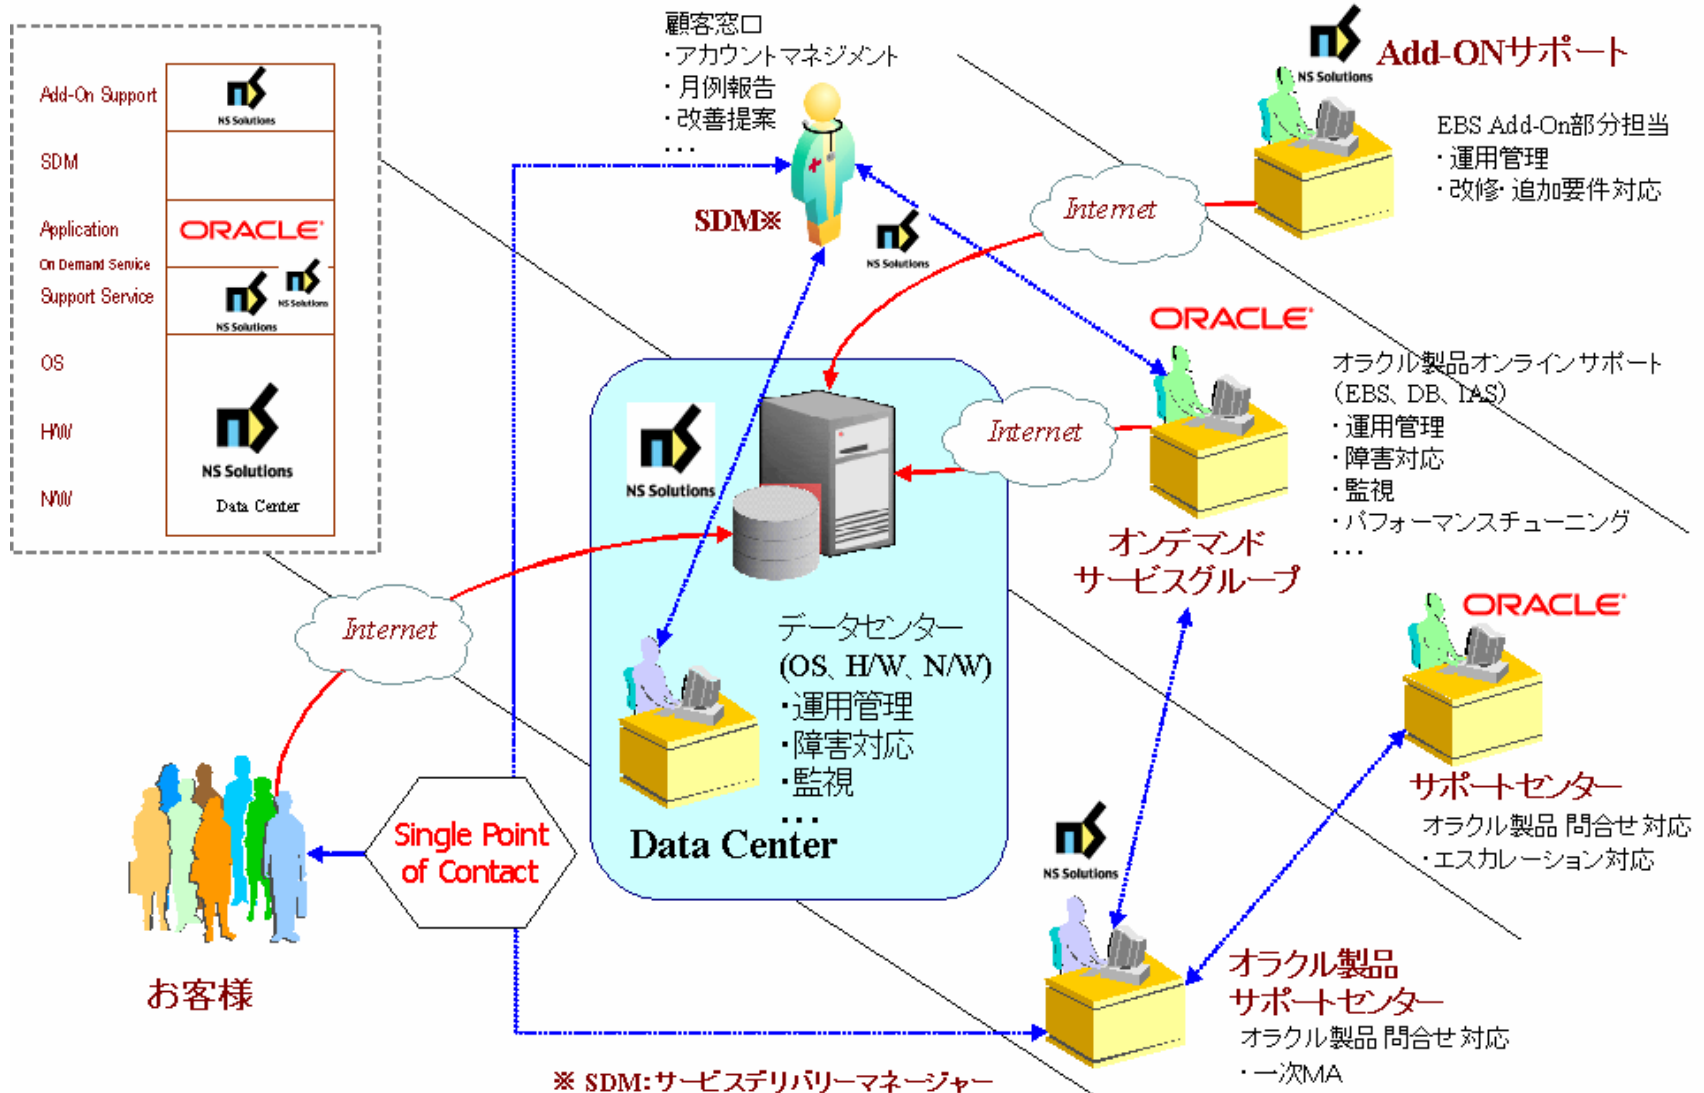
Add-On Support
NS Solutions
SDM
Application
ORACLE
On Demand Service
Support Service
NS Solutions
NS Solutions
OS
H/W
N/W
NS Solutions
Data Center

顧客窓口
・アカウントマネジメント
・月例報告
・改善提案
・・・

SDM※
NS Solutions

Add-ONサポート
NS Solutions
EBS Add-On部分担当
・運用管理
・改修・追加要件対応

Internet

ORACLE
オラクル製品オンラインサポート
(EBS、DB、IAS)
・運用管理
・障害対応
・監視
・パフォーマンスチューニング
・・・

Internet
NS Solutions
オンデマンド
サービスグループ

Internet
データセンター
(OS、H/W、N/W)
・運用管理
・障害対応
・監視
・・・
Data Center

ORACLE
サポートセンター
オラクル製品 問合せ対応
・エスカレーション対応

Single Point of Contact

お客様

NS Solutions
オラクル製品
サポートセンター
オラクル製品 問合せ対応
・一次MA

※ SDM:サービスデリバリーマネージャー